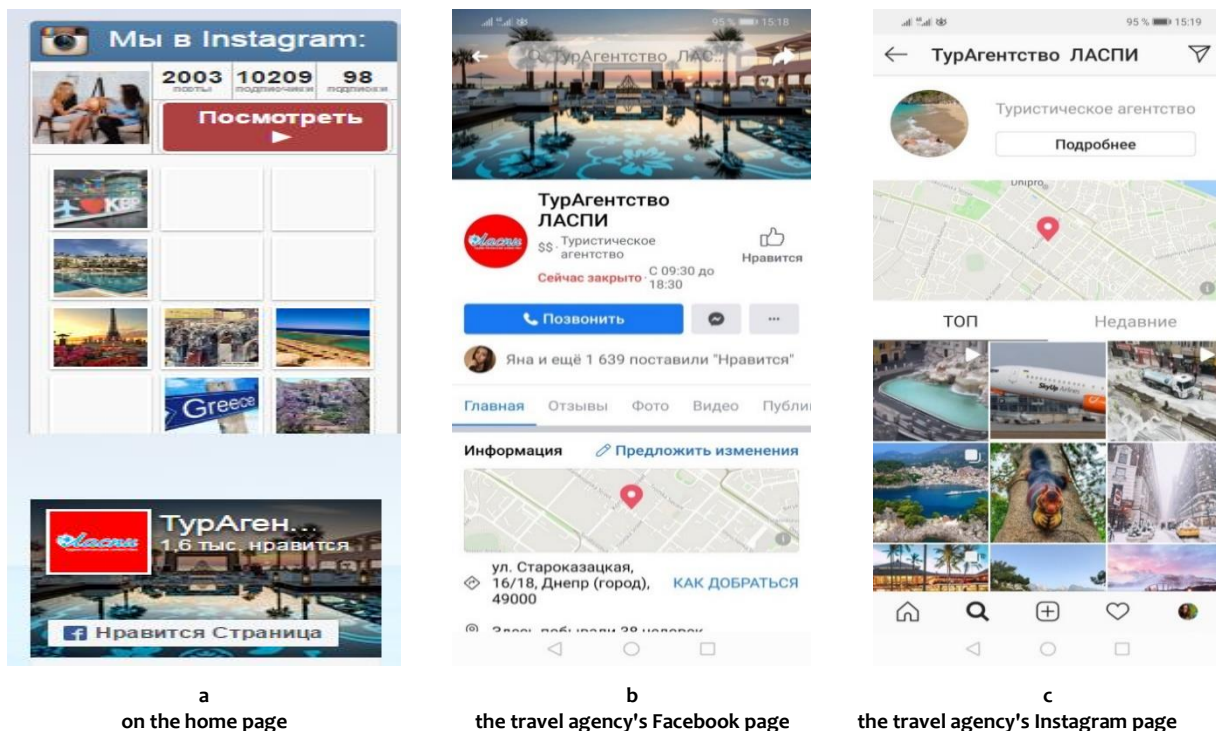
Мы в Instagram:

| 2003 | 10209 | 98 |
|---|---|---|
| посты | подписчики | подписки |

Посмотреть ▶

KBP

Greece

ТурАген...
1,6 тыс. нравится

Нравится Страница

95 % 15:18

ТурАгентство ЛАС...

ТурАгентство ЛАСПИ
$$ · Туристическое агентство
Нравится
Сейчас закрыто · С 09:30 до 18:30

Позвонить

Яна и ещё 1 639 поставили "Нравится"

Главная Отзывы Фото Видео Публи

Информация
Предложить изменения

ул. Староказацкая, 16/18, Днепр (город), 49000
КАК ДОБРАТЬСЯ

Здесь побывали 38 человек

95 % 15:19

ТурАгентство ЛАСПИ

Туристическое агентство
Подробнее

Dnipro

ТОП
Недавние

a
on the home page

b
the travel agency's Facebook page

c
the travel agency's Instagram page